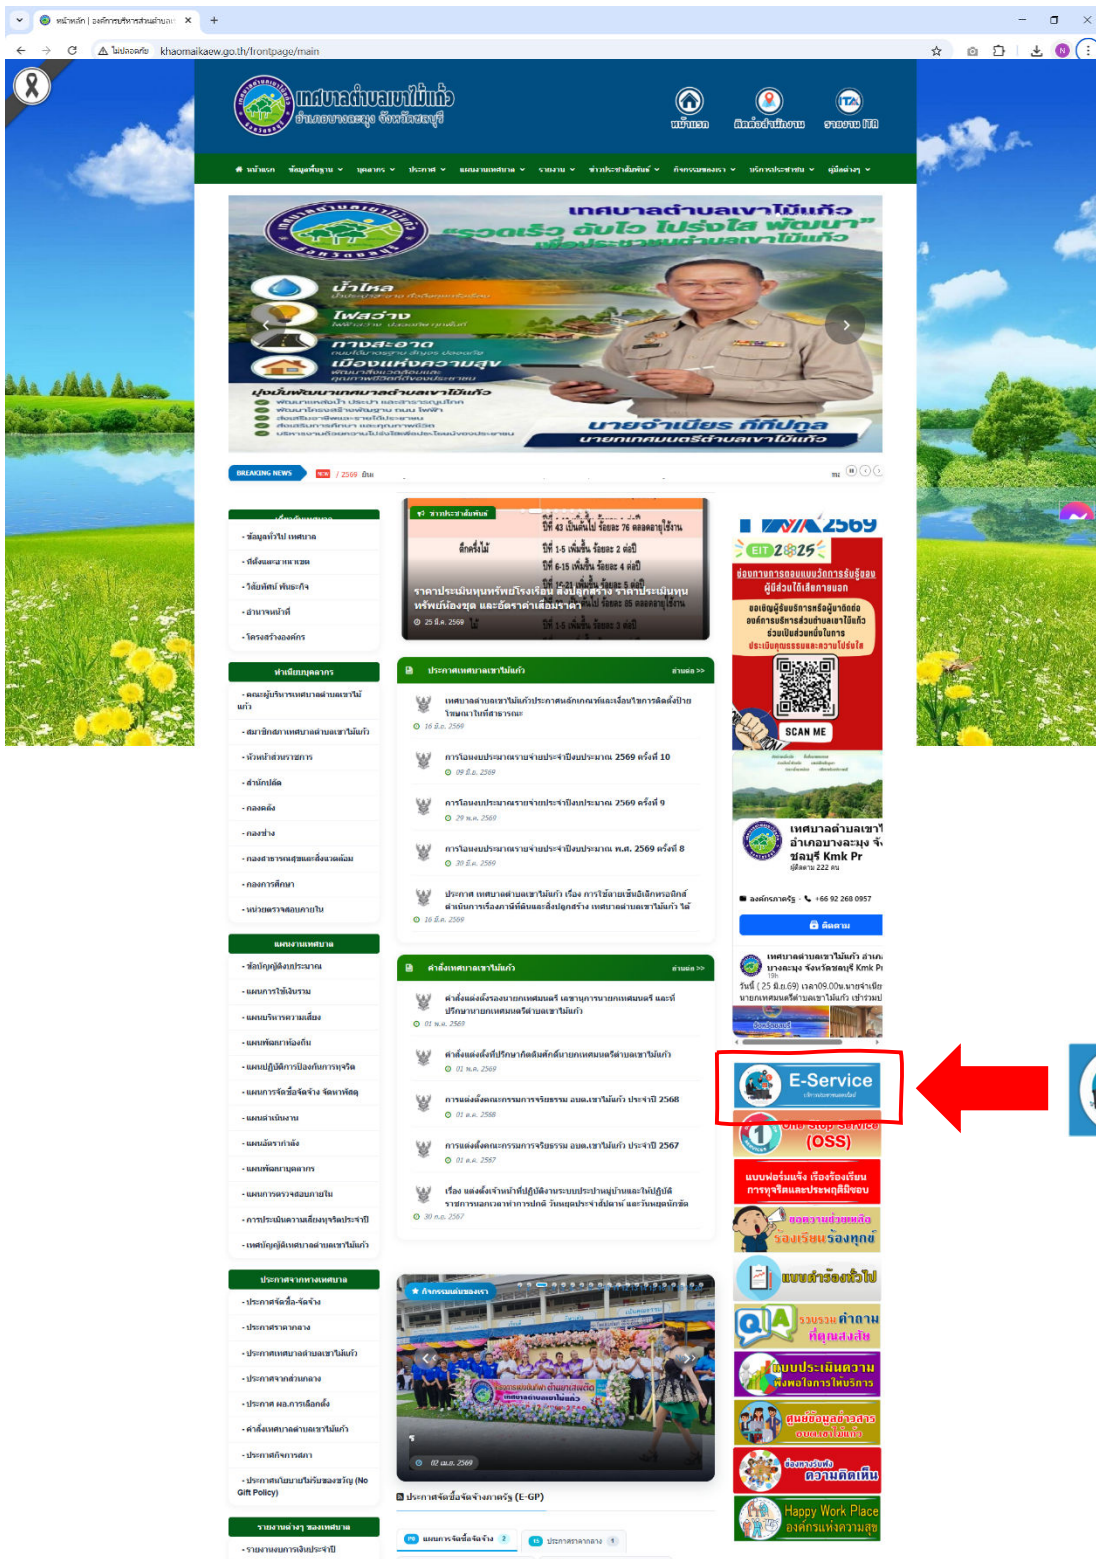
หน้าหลัก | องค์การบริหารส่วนตำบล
ไม่ปลอดภัย khaomaikaew.go.th/frontpage/main

เทศบาลตำบลเขาไม้แก้ว
อำเภอบางละมุง จังหวัดชลบุรี

หน้าแรก ติดต่อสำนักงาน รายงาน ITA

หน้าแรก ข้อมูลพื้นฐาน บุคลากร ประกาศ แผนงานเทศบาล รายงาน ข่าวประชาสัมพันธ์ กิจกรรมของเรา บริการประชาชน คู่มือต่างๆ

เทศบาลตำบลเขาไม้แก้ว
"รวดเร็ว ฉับไว โปร่งใส พัฒนา"
เพื่อประชาชนตำบลเขาไม้แก้ว
น้ำไหล
ไฟสว่าง
ทางสะอาด
เมืองแห่งความสุข
มุ่งมั่นพัฒนาเทศบาลตำบลเขาไม้แก้ว
นายจำเนียร กี่ทิปูล
นายกเทศมนตรีตำบลเขาไม้แก้ว

BREAKING NEWS NEW / 2569 ยืน

ข้อมูลทั่วไป เทศบาล
- ที่ตั้งและอาณาเขต
- วิสัยทัศน์ พันธกิจ
- อำนาจหน้าที่
- โครงสร้างองค์กร

หน่วยบุคลากร
- คณะผู้บริหารเทศบาลตำบลเขาไม้แก้ว
- สมาชิกสภาเทศบาลตำบลเขาไม้แก้ว
- หัวหน้าส่วนราชการ
- สำนักปลัด
- กองคลัง
- กองช่าง
- กองสาธารณสุขและสิ่งแวดล้อม
- กองการศึกษา
- หน่วยตรวจสอบภายใน

แผนงานเทศบาล
- ข้อบัญญัติงบประมาณ
- แผนการใช้เงินรวม
- แผนบริหารความเสี่ยง
- แผนพัฒนาท้องถิ่น
- แผนปฏิบัติการป้องกันการทุจริต
- แผนการจัดซื้อจัดจ้าง จัดหาพัสดุ
- แผนดำเนินงาน
- แผนอัตรากำลัง
- แผนพัฒนาบุคลากร
- แผนการตรวจสอบภายใน
- การประเมินความเสี่ยงทุจริตประจำปี
- เทศบัญญัติเทศบาลตำบลเขาไม้แก้ว

ประกาศจากทางเทศบาล
- ประกาศจัดซื้อ-จัดจ้าง
- ประกาศราคากลาง
- ประกาศเทศบาลตำบลเขาไม้แก้ว
- ประกาศจากส่วนกลาง
- ประกาศ ผล.การเลือกตั้ง
- คำสั่งเทศบาลตำบลเขาไม้แก้ว
- ประกาศกิจการสภา
- ประกาศนโยบายไม่รับของขวัญ (No Gift Policy)

รายงานต่างๆ ของเทศบาล
- รายงานผลการเงินประจำปี

ข่าวประชาสัมพันธ์
ราคาประเมินทุนทรัพย์โรงเรือน สิ่งปลูกสร้าง ราคาประเมินทุนทรัพย์ของชุด และอัตราค่าเสื่อมราคา
25 มี.ค. 2569

ประกาศเทศบาลเขาไม้แก้ว อ่านต่อ >>
เทศบาลตำบลเขาไม้แก้วประกาศหลักเกณฑ์และเงื่อนไขการติดตั้งป้ายโฆษณาในที่สาธารณะ
16 มี.ค. 2569
การโอนงบประมาณรายจ่ายประจำปีงบประมาณ 2569 ครั้งที่ 10
09 มี.ค. 2569
การโอนงบประมาณรายจ่ายประจำปีงบประมาณ 2569 ครั้งที่ 9
29 พ.ค. 2569
การโอนงบประมาณรายจ่ายประจำปีงบประมาณ พ.ศ. 2569 ครั้งที่ 8
30 มี.ค. 2569
ประกาศ เทศบาลตำบลเขาไม้แก้ว เรื่อง การใช้ลายเซ็นอิเล็กทรอนิกส์ ดำเนินการเรื่องภาษีที่ดินและสิ่งปลูกสร้าง เทศบาลตำบลเขาไม้แก้ว ได้
16 มี.ค. 2569

คำสั่งเทศบาลเขาไม้แก้ว อ่านต่อ >>
คำสั่งแต่งตั้งรองนายกเทศมนตรี เลขานุการนายกเทศมนตรี และที่ปรึกษานายกเทศมนตรีตำบลเขาไม้แก้ว
01 พ.ค. 2569
คำสั่งแต่งตั้งที่ปรึกษากิตติมศักดิ์นายกเทศมนตรีตำบลเขาไม้แก้ว
01 พ.ค. 2569
การแต่งตั้งคณะกรรมการจริยธรรม อบต.เขาไม้แก้ว ประจำปี 2568
01 ต.ค. 2568
การแต่งตั้งคณะกรรมการจริยธรรม อบต.เขาไม้แก้ว ประจำปี 2567
01 ต.ค. 2567
เรื่อง แต่งตั้งเจ้าหน้าที่ปฏิบัติงานระบบประปาหมู่บ้านและให้ปฏิบัติราชการนอกเวลาทำการปกติ วันหยุดราชการ
30 ก.ย. 2567

กิจกรรมของเรา
02 เม.ย. 2569

ประกาศจัดซื้อจัดจ้างภาครัฐ (E-GP)
แผนการจัดซื้อจัดจ้าง ประกาศราคากลาง

ITA 2569
EIT 2025
ช่องทางการตอบแบบวัดการรับรู้ของผู้มีส่วนได้เสียภายนอก
ขอเชิญผู้รับบริการหรือผู้มาติดต่อองค์การบริหารส่วนตำบลเขาไม้แก้ว ร่วมเป็นส่วนหนึ่งในการประเมินคุณธรรมและความโปร่งใส
SCAN ME

เทศบาลตำบลเขาไม้แก้ว อำเภอบางละมุง จังหวัดชลบุรี Kmk Pr
ผู้ติดตาม 222 คน
องค์กรภาครัฐ · +66 92 268 0957
ติดตาม
เทศบาลตำบลเขาไม้แก้ว อำเภอบางละมุง จังหวัดชลบุรี Kmk Pr
วันที่ ( 25 มี.ย.69) เวลา09.00น.นายจำเนียร นายกเทศมนตรีตำบลเขาไม้แก้ว เข้าร่วม

E-Service
One Stop Service (OSS)
แบบฟอร์มแจ้ง เรื่องร้องเรียน การทุจริตและประพฤติมิชอบ
ช่องทางข้อมูล ร้องเรียนร้องทุกข์
แบบคำร้องทั่วไป
รวบรวม คำถาม ที่คุณสงสัย
แบบประเมินความพึงพอใจการให้บริการ
ศูนย์ข้อมูลข่าวสาร อบต.เขาไม้แก้ว
ช่องทางรับฟังความคิดเห็น
Happy Work Place องค์กรแห่งความสุข